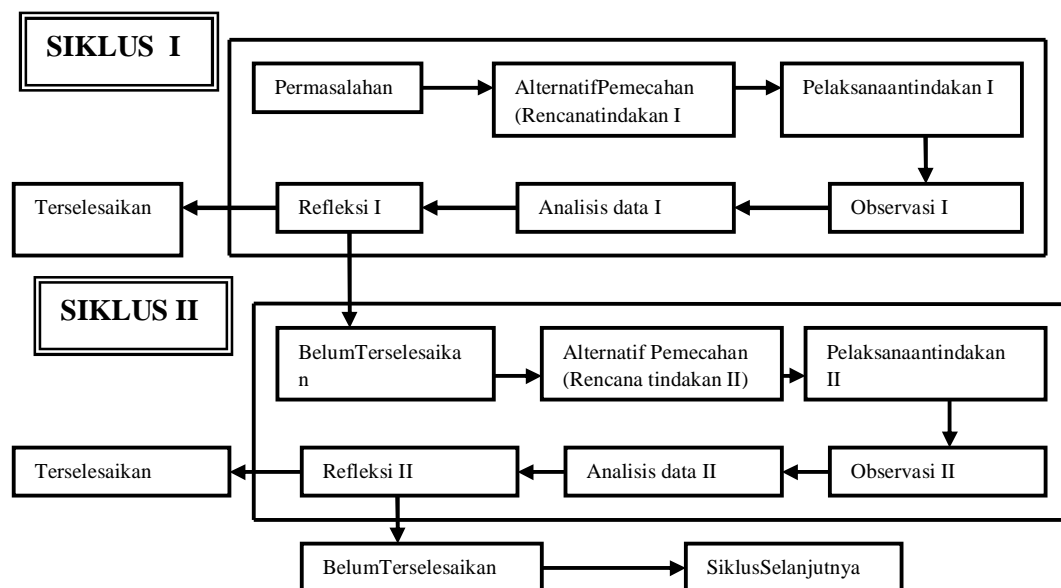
SIKLUS I

Permasalahan

AlternatifPemecahan (Rencanatindakan I

Pelaksanaantindakan I

Observasi I

Analisis data I

Refleksi I

Terselesaikan

SIKLUS II

BelumTerselesaikan

Alternatif Pemecahan (Rencana tindakan II)

Pelaksanaantindakan II

Observasi II

Analisis data II

Refleksi II

Terselesaikan

BelumTerselesaikan

SiklusSelanjutnya